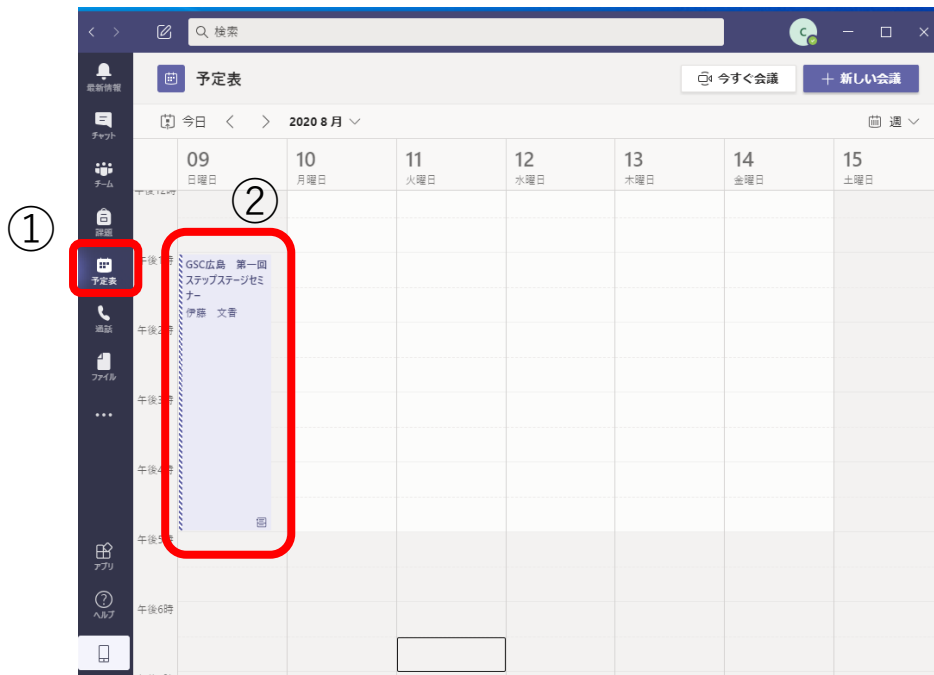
①
②

検索

C

最新情報
チャット
チーム
課題
予定表
通話
ファイル
•••
アプリ
ヘルプ

予定表

今すぐ会議
＋ 新しい会議

今日 ＜ ＞ 2020 8 月

週

| 09 日曜日 | 10 月曜日 | 11 火曜日 | 12 水曜日 | 13 木曜日 | 14 金曜日 | 15 土曜日 |
|---|---|---|---|---|---|---|

午後12時
午後1時
午後2時
午後3時
午後4時
午後5時
午後6時

GSC広島　第一回ステップステージセミナー
伊藤　文香